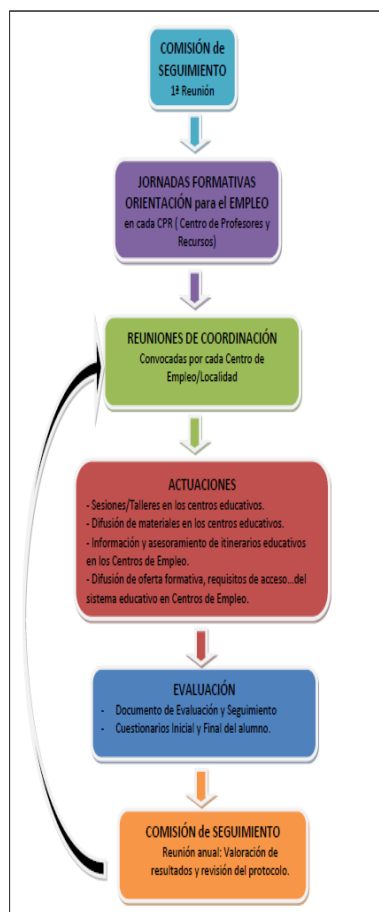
COMISIÓN de SEGUIMIENTO
1ª Reunión

JORNADAS FORMATIVAS ORIENTACIÓN para el EMPLEO
en cada CPR ( Centro de Profesores y Recursos)

REUNIONES DE COORDINACIÓN
Convocadas por cada Centro de Empleo/Localidad

ACTUACIONES
- Sesiones/Talleres en los centros educativos.
- Difusión de materiales en los centros educativos.
- Información y asesoramiento de itinerarios educativos en los Centros de Empleo.
- Difusión de oferta formativa, requisitos de acceso...del sistema educativo en Centros de Empleo.

EVALUACIÓN
- Documento de Evaluación y Seguimiento
- Cuestionarios Inicial y Final del alumno.

COMISIÓN de SEGUIMIENTO
Reunión anual: Valoración de resultados y revisión del protocolo.